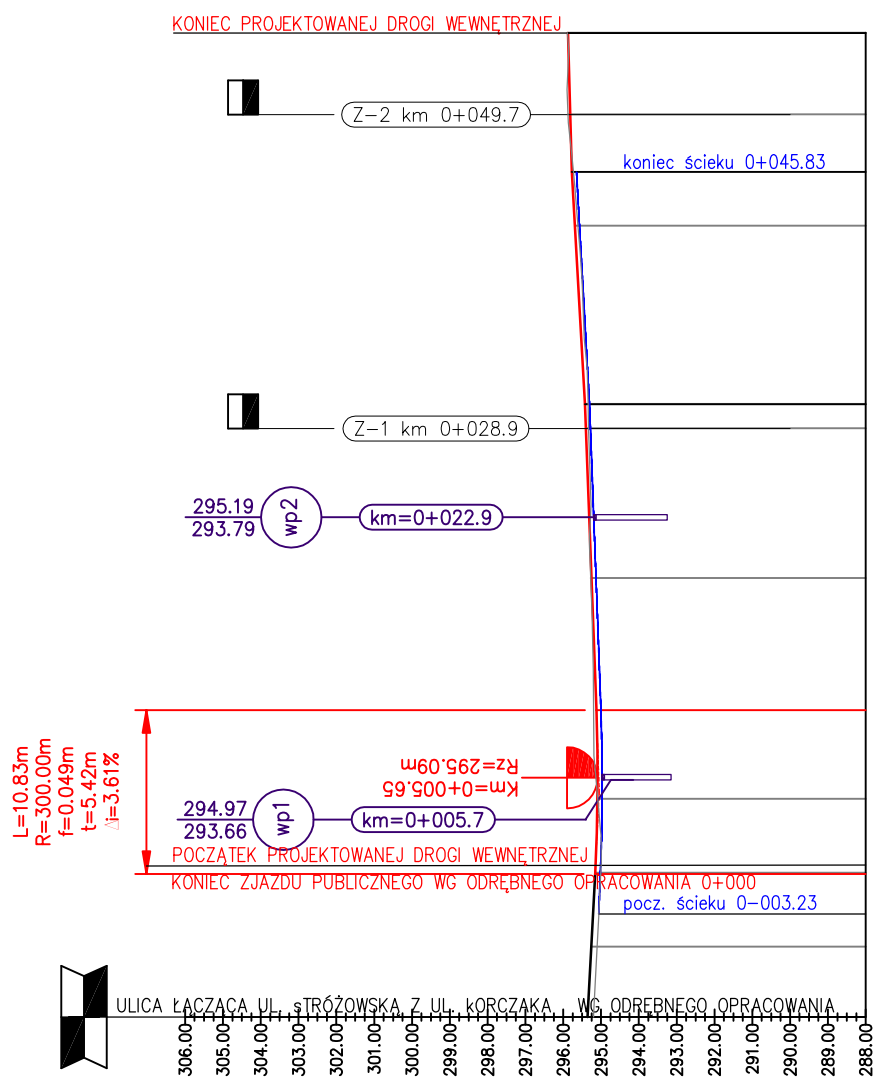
KONIEC PROJEKTOWANEJ DROGI WEWNĘTRZNEJ

Z-2 km 0+049.7

koniec ścieku 0+045.83

Z-1 km 0+028.9

295.19
293.79
wp2
km=0+022.9

Km=0+005.65
Rz=295.09m

L=10.83m
R=300.00m
f=0.049m
t=5.42m
Δi=3.61%

294.97
293.66
wp1
km=0+005.7

POCZĄTEK PROJEKTOWANEJ DROGI WEWNĘTRZNEJ
KONIEC ZJAZDU PUBLICZNEGO WG ODRĘBNEGO OPRACOWANIA 0+000

pocz. ścieku 0-003.23

ULICA ŁĄCZĄCA UL. sTRÓŻOWSKA Z UL. kORCZAKA WG ODRĘBNEGO OPRACOWANIA

306.00 305.00 304.00 303.00 302.00 301.00 300.00 299.00 298.00 297.00 296.00 295.00 294.00 293.00 292.00 291.00 290.00 289.00 288.00